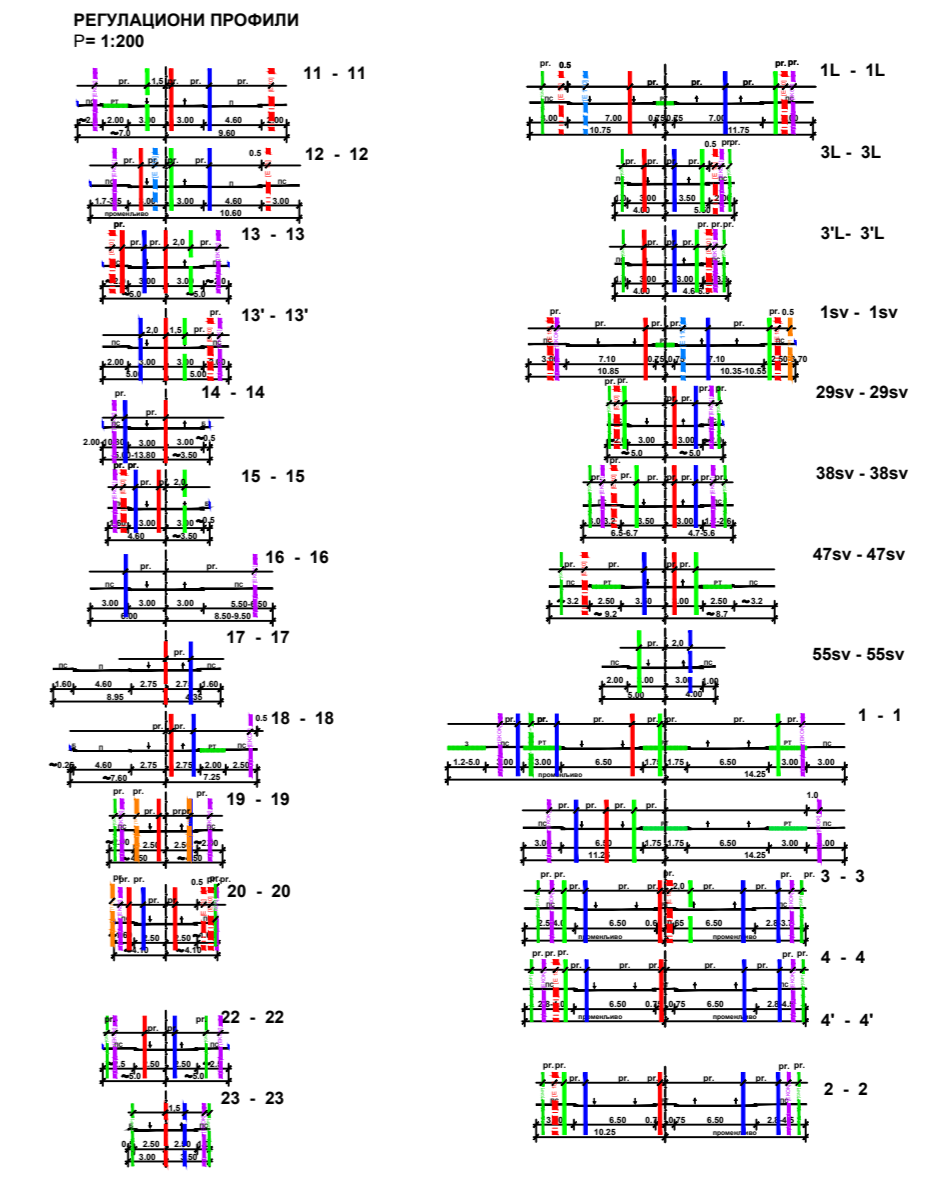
РЕГУЛАЦИОНИ ПРОФИЛИ
Р= 1:200

11 - 11
pr. 1.5 pr. pr. pr.
пс РТ п
2 2.00 3.00 3.00 4.60 2.00
7.0 9.60

12 - 12
0.5
пс п пс
1.7-3.5 3.00 3.00 4.60 3.00
променљиво 10.60

13 - 13
pr. pr. 2.0 pr.
3.00 3.00
5.0 5.0

13' - 13'
2.0 1.5 pr.
пс пс
2.00 3.00 3.00 2.00
5.0 5.00

14 - 14
pr. pr.
2.00-10.80 3.00 3.00 0.5
5.00-13.80 3.50

15 - 15
pr. pr. 2.0
1.60 3.00 3.00 0.5
4.60 3.50

16 - 16
pr.
пс пс
3.00 3.00 3.00 5.50-6.50
6.00 8.50-9.50

17 - 17
pr.
пс п
1.60 4.60 2.75 2.75 1.60
8.95 4.35

18 - 18
pr. pr. 0.5
п РТ пс
0.25 4.60 2.75 2.75 2.00 2.50
7.60 7.25

19 - 19
pr. pr. pr.pr. pr.
2.00 2.50 2.50 2.00
4.50 4.50

20 - 20
pr. pr. 0.5 pr.pr.
2.50 2.50
4.10 4.10

22 - 22
pr. pr. pr. pr.
пс
2.5 2.50 2.50 2.5
5.0 5.0

23 - 23
1.5
0.5 2.50 2.50
3.00 3.50

1L - 1L
pr. 0.5 pr. pr. pr.pr.
пс РТ
3.00 7.00 0.75 0.75 7.00 3.00
10.75 11.75

3L - 3L
0.5 pr.pr.
пс
3.00 3.50
4.60 5.00

3'L- 3'L
pr. pr.pr.
3.00 3.00
4.60 4.6

1sv - 1sv
pr. pr. pr. pr. 0.5
пс
3.00 7.10 0.75 0.75 7.10 2.50 0.70
10.85 10.35-10.55

29sv - 29sv
pr. pr.
3.00 3.00
5.0 5.0

38sv - 38sv
pr. pr. pr.
3.0 3.2 3.50 3.00 1.2 2.6
6.5-6.7 4.7-5.6

47sv - 47sv
pr. pr.
пс РТ РТ
3.2 2.50 3.00 3.00 2.50 3.2
9.2 8.7

55sv - 55sv
pr. 2.0
пс пс
2.00 1.00 3.00 1.00
3.00 4.00

1 - 1
pr. pr. pr. pr. pr. pr.
з пс РТ РТ пс
1.2-5.0 3.00 3.00 6.50 1.75 1.75 6.50 3.00 3.00
променљиво 14.25

1.0
пс РТ
3.00 6.50 1.75 1.75 6.50 3.00 1.00
11.25 14.25

3 - 3
pr. pr. pr. pr. pr. 2.0 pr. pr. pr.
2.5 4.0 6.50 0.65 0.65 6.50 2.8 3.1
променљиво променљиво

4 - 4
pr. pr. pr. pr. pr. pr. pr.
2.8 4.0 6.50 0.75 0.75 6.50 2.8 4.0
променљиво променљиво

4' - 4'

2 - 2
pr. pr. pr. pr. pr. pr.
3.00 6.50 0.75 0.75 6.50 2.8 4.5
10.25 променљиво